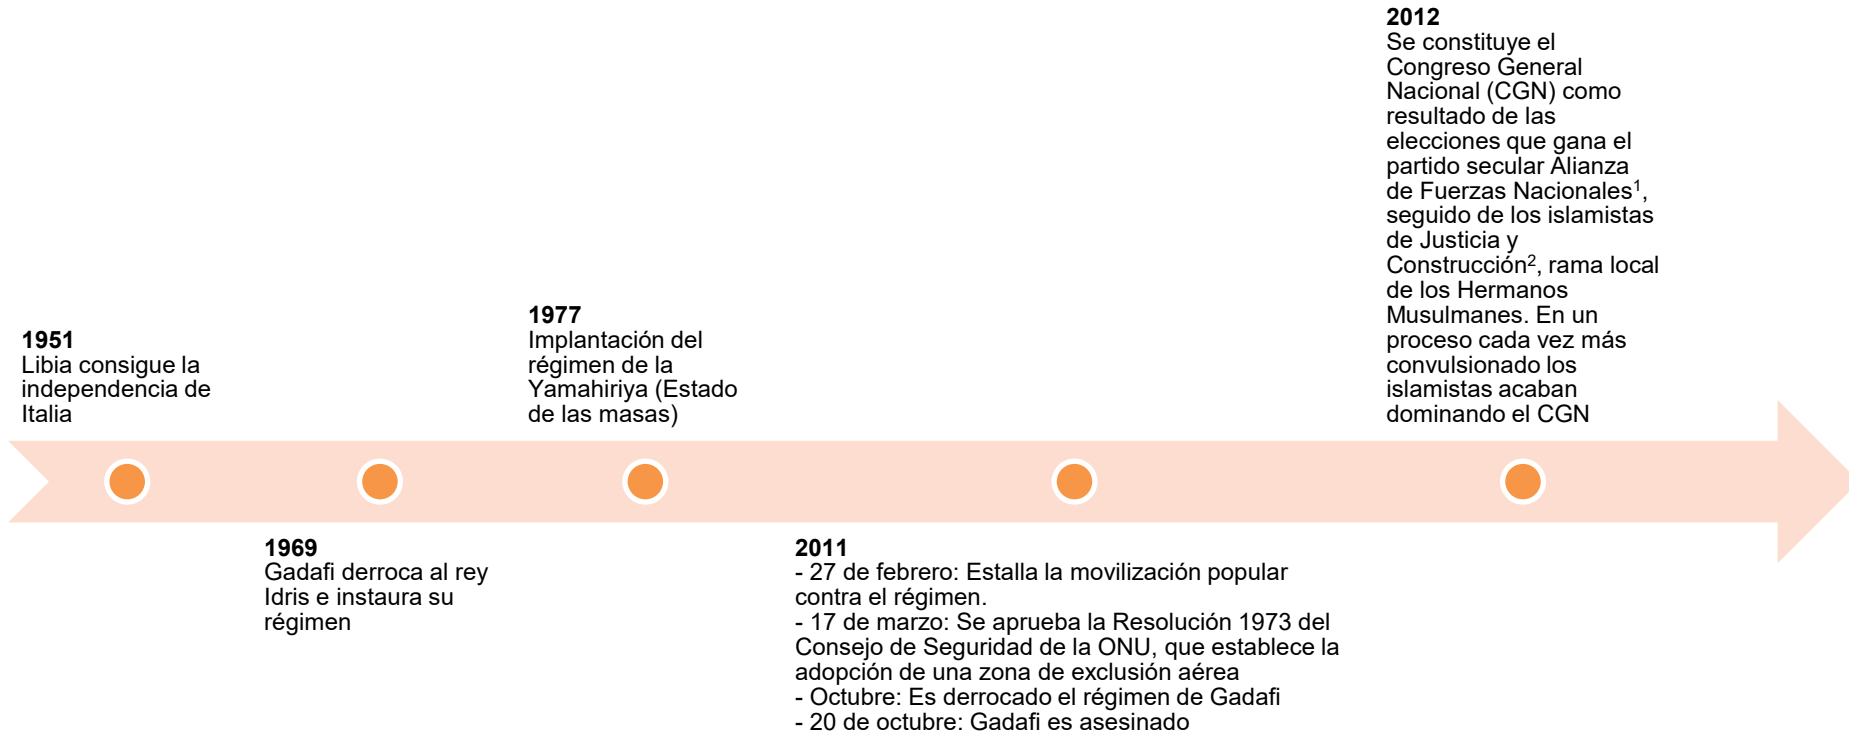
**1951**
Libia consigue la independencia de Italia

**1969**
Gadafi derroca al rey Idris e instaura su régimen

**1977**
Implantación del régimen de la Yamahiriya (Estado de las masas)

**2011**
- 27 de febrero: Estalla la movilización popular contra el régimen.
- 17 de marzo: Se aprueba la Resolución 1973 del Consejo de Seguridad de la ONU, que establece la adopción de una zona de exclusión aérea
- Octubre: Es derrocado el régimen de Gadafi
- 20 de octubre: Gadafi es asesinado

**2012**
Se constituye el Congreso General Nacional (CGN) como resultado de las elecciones que gana el partido secular Alianza de Fuerzas Nacionales$^1$, seguido de los islamistas de Justicia y Construcción$^2$, rama local de los Hermanos Musulmanes. En un proceso cada vez más convulsionado los islamistas acaban dominando el CGN